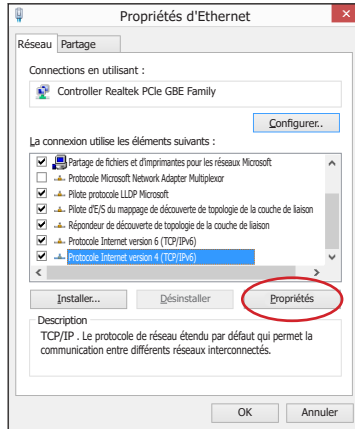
Propriétés d'Ethernet

Réseau | Partage

Connections en utilisant :

Controller Realtek PCIe GBE Family

Configurer..

La connexion utilise les éléments suivants :

Partage de fichiers et d'imprimantes pour les réseaux Microsoft
Protocole Microsoft Network Adapter Multiplexor
Pilote protocole LLDP Microsoft
Pilote d'E/S du mappage de découverte de topologie de la couche de liaison
Répondeur de découverte de topologie de la couche de liaison
Protocole Internet version 6 (TCP/IPv6)
Protocole Internet version 4 (TCP/IPv6)

Installer... | Désinstaller | Propriétés

Description
TCP/IP . Le protocole de réseau étendu par défaut qui permet la communication entre différents réseaux interconnectés.

OK | Annuler